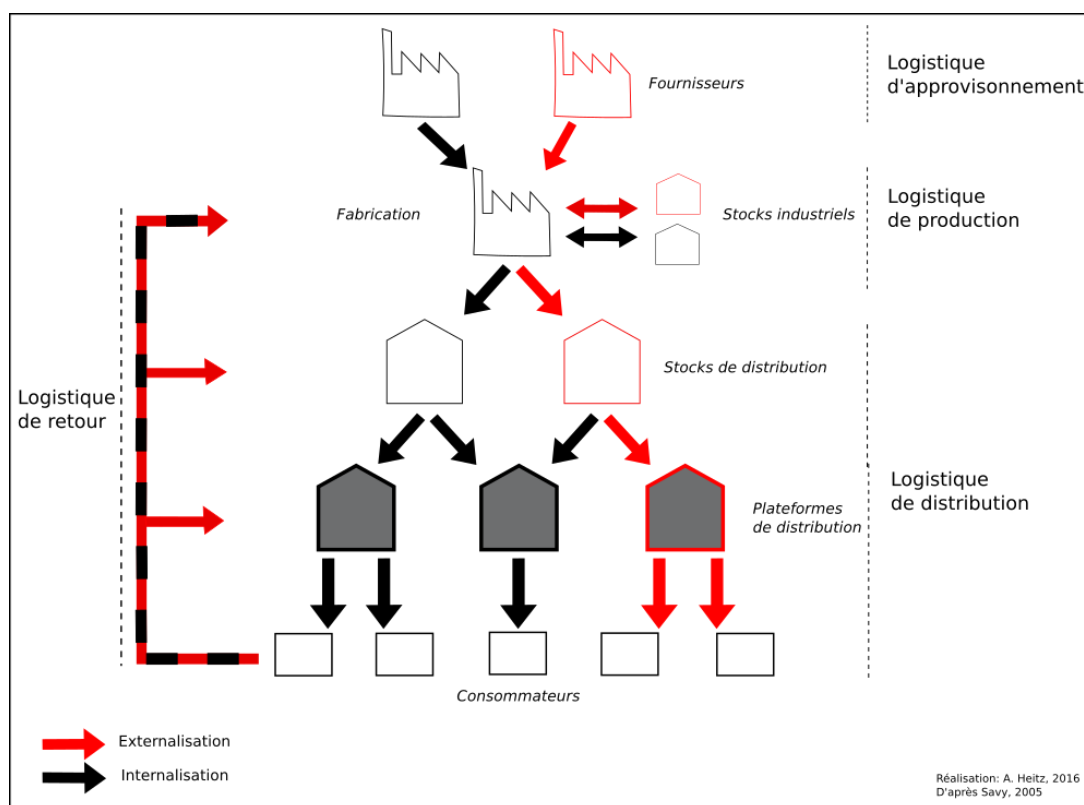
Fournisseurs

Logistique d'approvisionnement

Fabrication

Stocks industriels

Logistique de production

Logistique de retour

Stocks de distribution

Plateformes de distribution

Logistique de distribution

Consommateurs

Externalisation

Internalisation

Réalisation: A. Heitz, 2016
D'après Savy, 2005